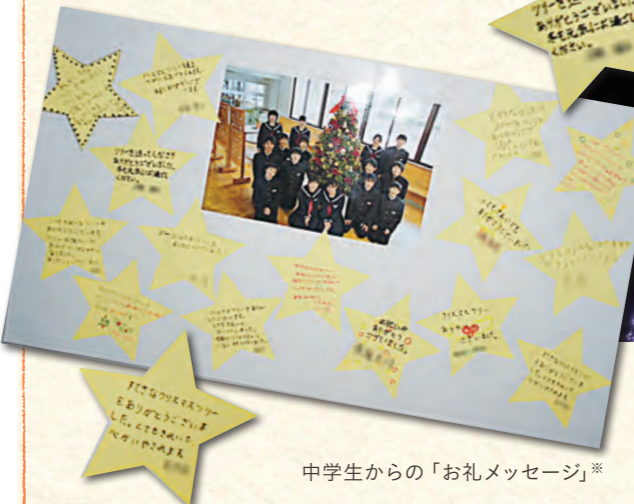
ツリーを送って下さりありがとうございました。元気に過ごしてください。

ツリーを送ってくださりありがとうございました。とても元気になりました。

すてきなクリスマスツリーをありがとうございました。とてもきれいでいやされました

ツリーとってもきれいでした。ありがとうございました。

中学生からの「お礼メッセージ」※